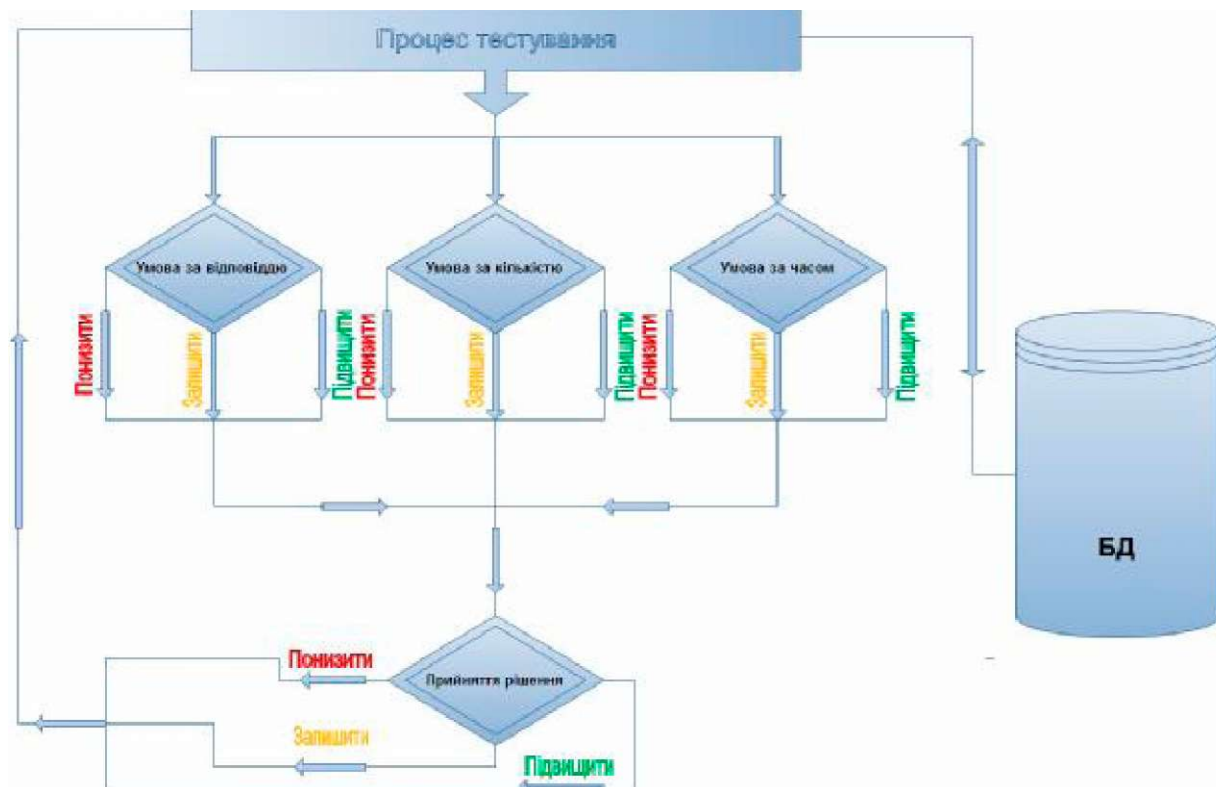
Процес тестування

Умова за відповіддю

Понизити

Залишити

Підвищити

Умова за кількістю

Понизити

Залишити

Підвищити

Умова за часом

Понизити

Залишити

Підвищити

БД

Прийняття рішення

Понизити

Залишити

Підвищити